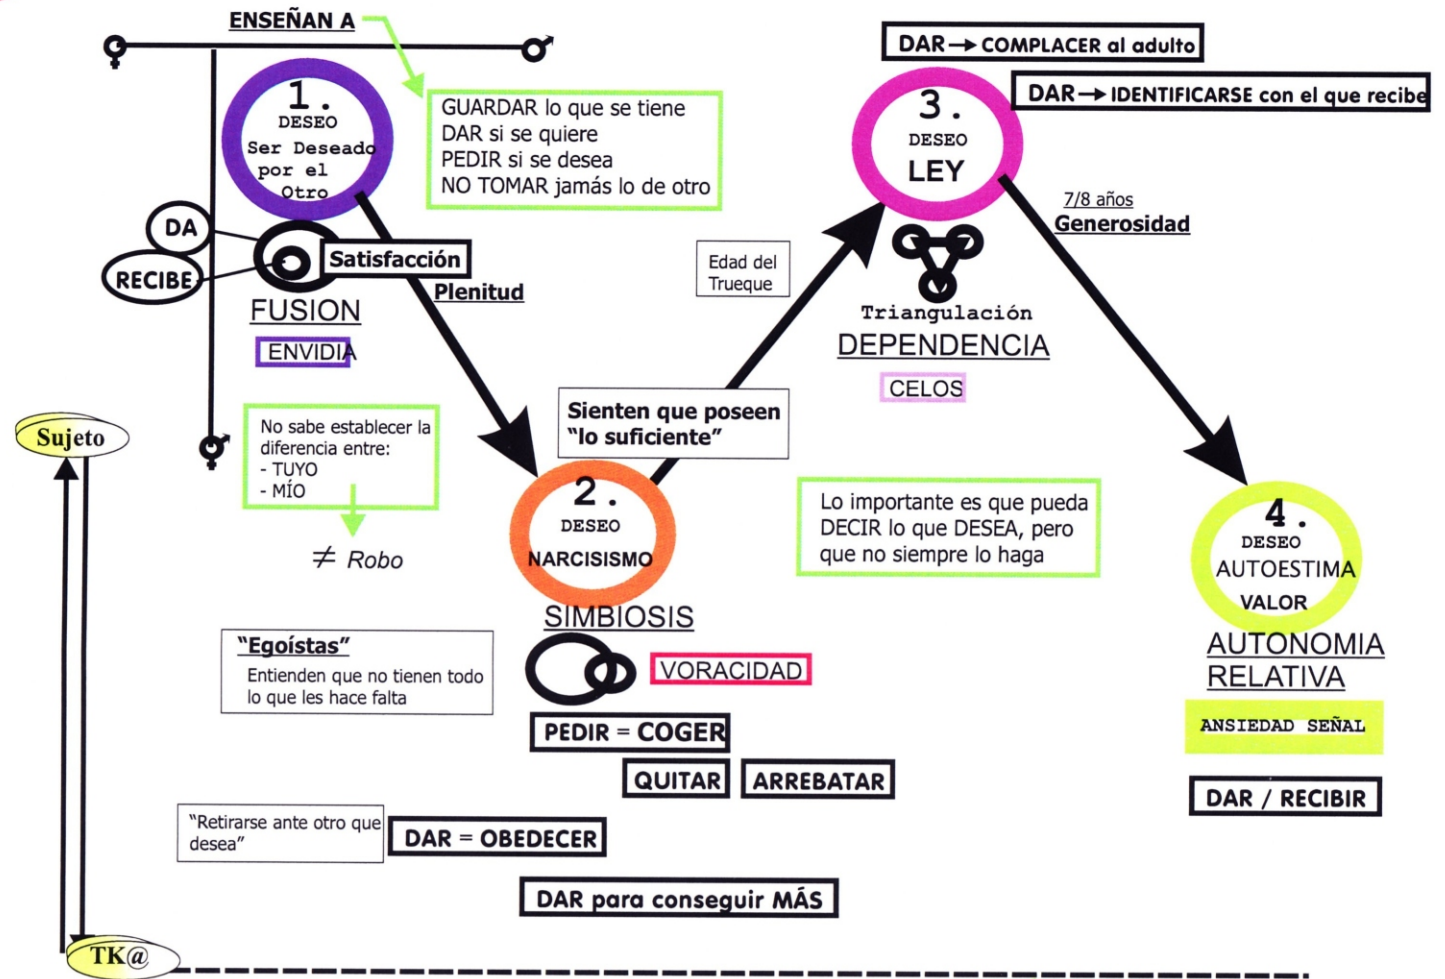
ENSEÑAN A

♀ ♂

1.
DESEO
Ser Deseado por el Otro

GUARDAR lo que se tiene
DAR si se quiere
PEDIR si se desea
NO TOMAR jamás lo de otro

DA
RECIBE
Satisfacción
Plenitud
FUSION
ENVIDIA

♀

Sujeto

No sabe establecer la diferencia entre:
- TUYO
- MÍO

≠ Robo

Edad del Trueque

Sienten que poseen "lo suficiente"

2.
DESEO
NARCISISMO
SIMBIOSIS

VORACIDAD

"Egoístas"
Entienden que no tienen todo lo que les hace falta

PEDIR = COGER
QUITAR
ARREBATAR

"Retirarse ante otro que desea"
DAR = OBEDECER

DAR para conseguir MÁS

TK@

DAR → COMPLACER al adulto
DAR → IDENTIFICARSE con el que recibe

3.
DESEO
LEY

7/8 años
Generosidad

Triangulación
DEPENDENCIA
CELOS

Lo importante es que pueda DECIR lo que DESEA, pero que no siempre lo haga

4.
DESEO
AUTOESTIMA
VALOR
AUTONOMIA RELATIVA
ANSIEDAD SEÑAL
DAR / RECIBIR